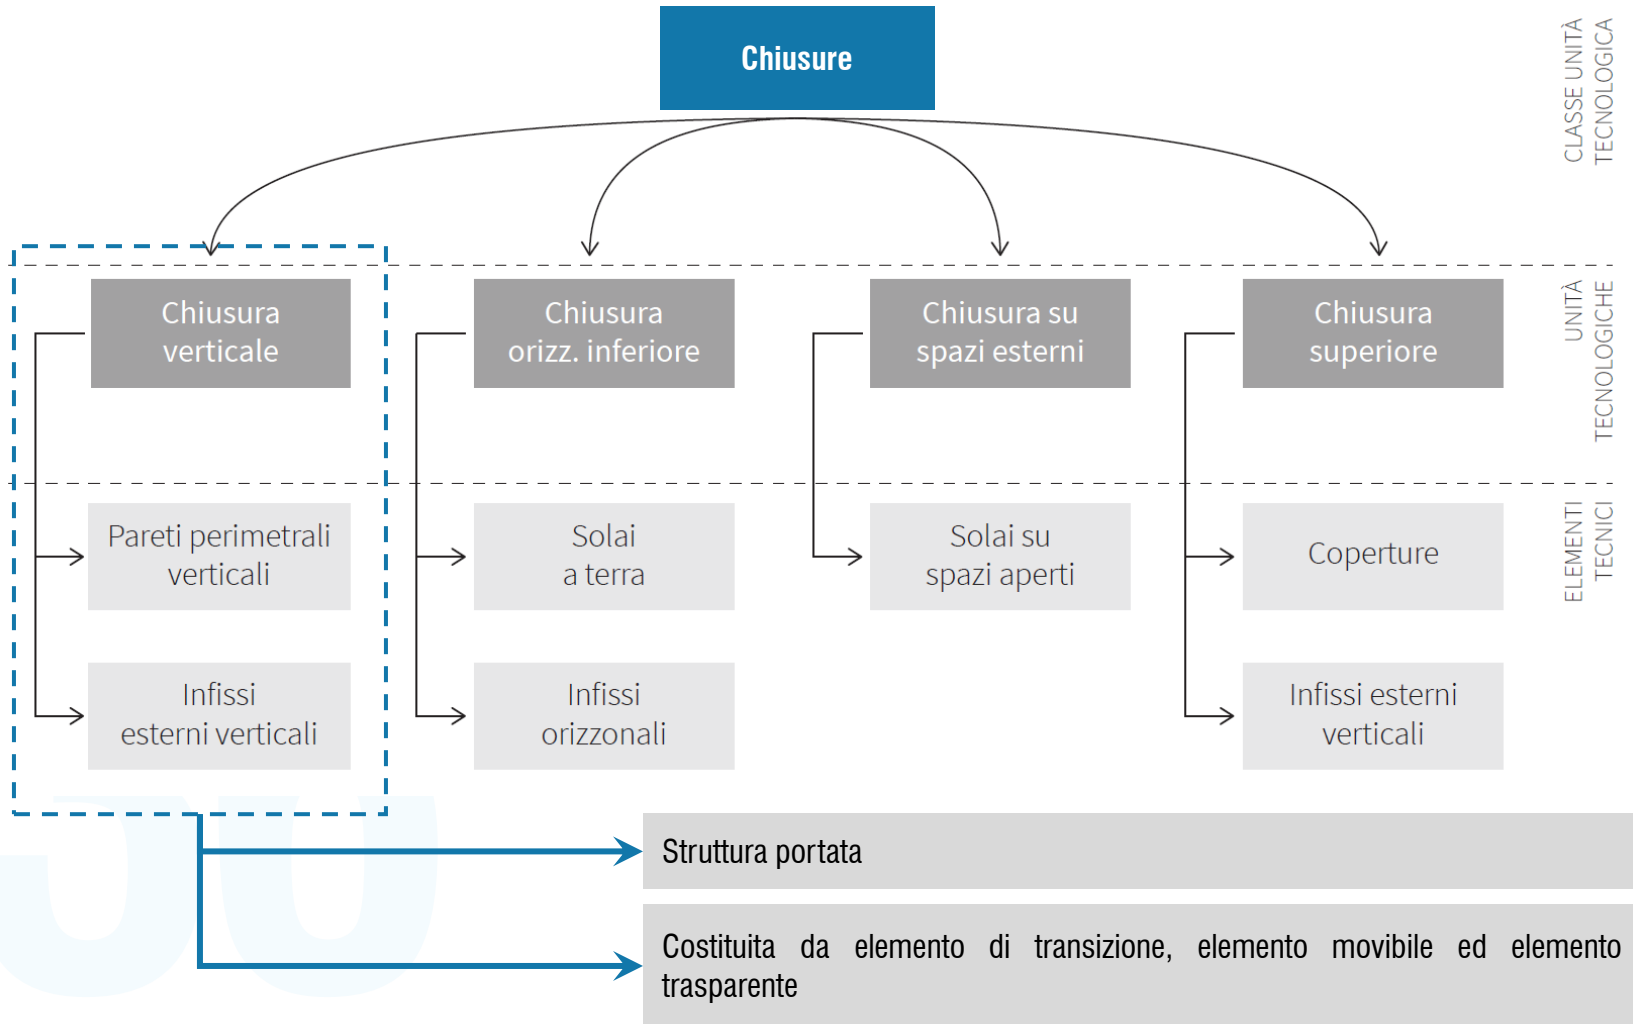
Chiusure

CLASSE UNITÀ TECNOLOGICA

Chiusura verticale

Chiusura orizz. inferiore

Chiusura su spazi esterni

Chiusura superiore

UNITÀ TECNOLOGICHE

Pareti perimetrali verticali

Solai a terra

Solai su spazi aperti

Coperture

ELEMENTI TECNICI

Infissi esterni verticali

Infissi orizzonali

Infissi esterni verticali

Struttura portata

Costituita da elemento di transizione, elemento movibile ed elemento trasparente